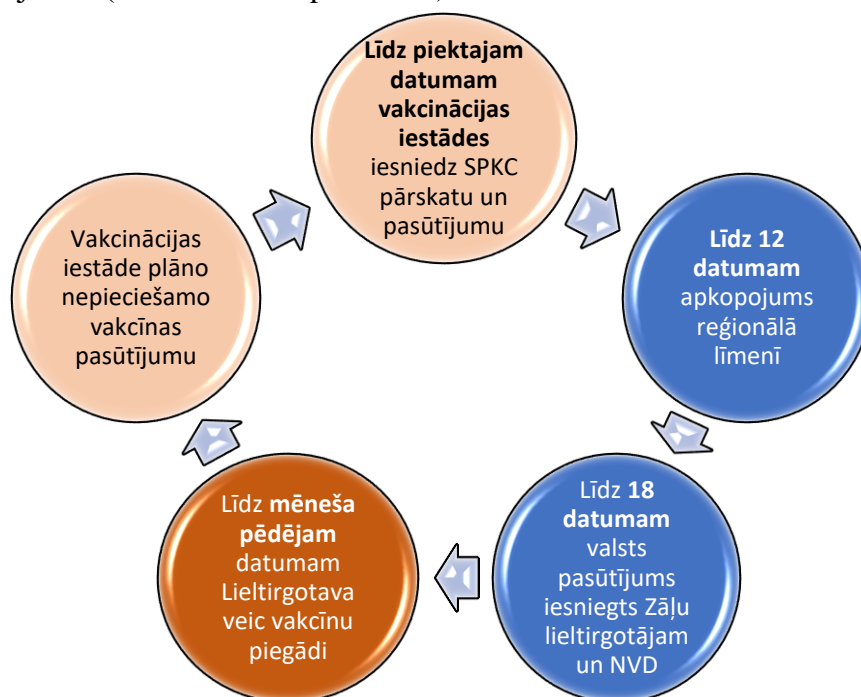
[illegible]

**Līdz piektajam datumam vakcinācijas iestādes** iesniedz SPKC pārskatu un pasūtījumu

**Līdz 12 datumam** apkopojums reģionālā līmenī

Līdz **18 datumam** valsts pasūtījums iesniegts Zāļu lieltirgotājam un NVD

Līdz **mēneša pēdējam** datumam Lieltirgotava veic vakcīnu piegādi

Vakcinācijas iestāde plāno nepieciešamo vakcīnas pasūtījumu